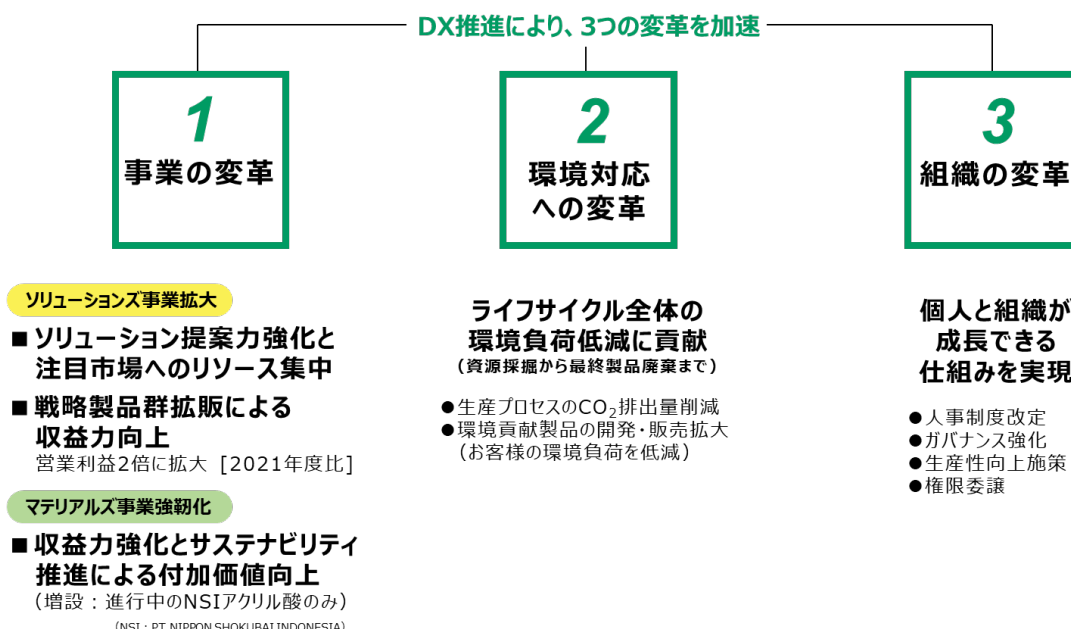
DX推進により、3つの変革を加速

1
事業の変革

2
環境対応への変革

3
組織の変革

ソリューションズ事業拡大

■ ソリューション提案力強化と注目市場へのリソース集中

■ 戦略製品群拡販による収益力向上
営業利益2倍に拡大［2021年度比］

マテリアルズ事業強靭化

■ 収益力強化とサステナビリティ推進による付加価値向上
（増設：進行中のNSIアクリル酸のみ）
（NSI：PT. NIPPON SHOKUBAI INDONESIA）

ライフサイクル全体の環境負荷低減に貢献
（資源採掘から最終製品廃棄まで）

●生産プロセスの$CO_2$排出量削減
●環境貢献製品の開発・販売拡大
（お客様の環境負荷を低減）

個人と組織が成長できる仕組みを実現

●人事制度改定
●ガバナンス強化
●生産性向上施策
●権限委譲